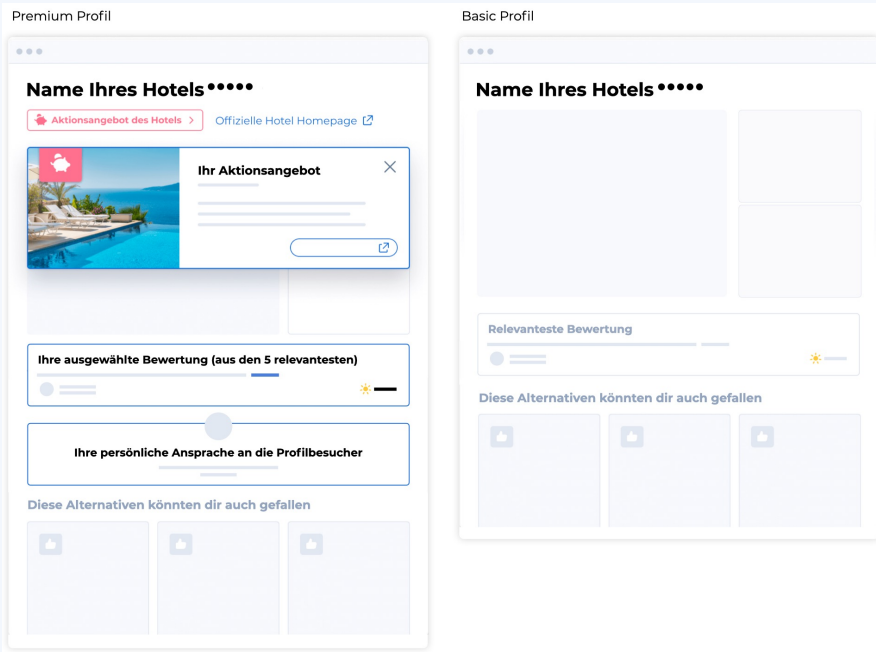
Premium Profil

Name Ihres Hotels •••••

Aktionsangebot des Hotels >

Offizielle Hotel Homepage

Ihr Aktionsangebot

Ihre ausgewählte Bewertung (aus den 5 relevantesten)

Ihre persönliche Ansprache an die Profilbesucher

Diese Alternativen könnten dir auch gefallen

Basic Profil

Name Ihres Hotels •••••

Relevanteste Bewertung

Diese Alternativen könnten dir auch gefallen